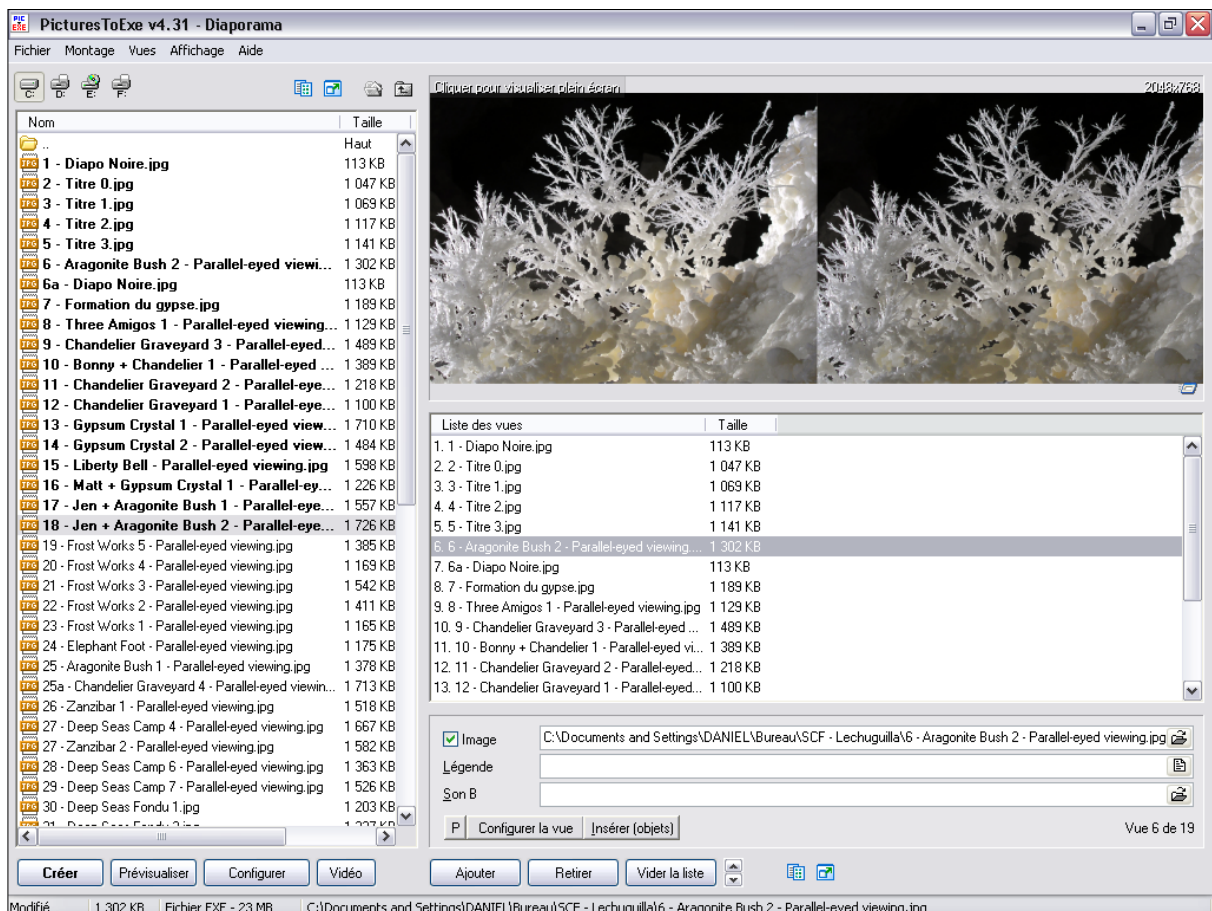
PicturesToExe v4.31 - Diaporama

Fichier Montage Vues Affichage Aide

C: D: E: F:

| Nom | Taille |
|---|---|
| .. | Haut |
| 1 - Diapo Noire.jpg | 113 KB |
| 2 - Titre 0.jpg | 1 047 KB |
| 3 - Titre 1.jpg | 1 069 KB |
| 4 - Titre 2.jpg | 1 117 KB |
| 5 - Titre 3.jpg | 1 141 KB |
| 6 - Aragonite Bush 2 - Parallel-eyed viewi... | 1 302 KB |
| 6a - Diapo Noire.jpg | 113 KB |
| 7 - Formation du gypse.jpg | 1 189 KB |
| 8 - Three Amigos 1 - Parallel-eyed viewing... | 1 129 KB |
| 9 - Chandelier Graveyard 3 - Parallel-eyed... | 1 489 KB |
| 10 - Bonny + Chandelier 1 - Parallel-eyed ... | 1 389 KB |
| 11 - Chandelier Graveyard 2 - Parallel-eye... | 1 218 KB |
| 12 - Chandelier Graveyard 1 - Parallel-eye... | 1 100 KB |
| 13 - Gypsum Crystal 1 - Parallel-eyed view... | 1 710 KB |
| 14 - Gypsum Crystal 2 - Parallel-eyed view... | 1 484 KB |
| 15 - Liberty Bell - Parallel-eyed viewing.jpg | 1 598 KB |
| 16 - Matt + Gypsum Crystal 1 - Parallel-ey... | 1 226 KB |
| 17 - Jen + Aragonite Bush 1 - Parallel-eye... | 1 557 KB |
| 18 - Jen + Aragonite Bush 2 - Parallel-eye... | 1 726 KB |
| 19 - Frost Works 5 - Parallel-eyed viewing.jpg | 1 385 KB |
| 20 - Frost Works 4 - Parallel-eyed viewing.jpg | 1 169 KB |
| 21 - Frost Works 3 - Parallel-eyed viewing.jpg | 1 542 KB |
| 22 - Frost Works 2 - Parallel-eyed viewing.jpg | 1 411 KB |
| 23 - Frost Works 1 - Parallel-eyed viewing.jpg | 1 165 KB |
| 24 - Elephant Foot - Parallel-eyed viewing.jpg | 1 175 KB |
| 25 - Aragonite Bush 1 - Parallel-eyed viewing.jpg | 1 378 KB |
| 25a - Chandelier Graveyard 4 - Parallel-eyed viewin... | 1 713 KB |
| 26 - Zanzibar 1 - Parallel-eyed viewing.jpg | 1 518 KB |
| 27 - Deep Seas Camp 4 - Parallel-eyed viewing.jpg | 1 667 KB |
| 27 - Zanzibar 2 - Parallel-eyed viewing.jpg | 1 582 KB |
| 28 - Deep Seas Camp 6 - Parallel-eyed viewing.jpg | 1 363 KB |
| 29 - Deep Seas Camp 7 - Parallel-eyed viewing.jpg | 1 526 KB |
| 30 - Deep Seas Fondu 1.jpg | 1 203 KB |
| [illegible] | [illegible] |

Cliquer pour visualiser plein écran 2048x768

| Liste des vues | Taille |
|---|---|
| 1. 1 - Diapo Noire.jpg | 113 KB |
| 2. 2 - Titre 0.jpg | 1 047 KB |
| 3. 3 - Titre 1.jpg | 1 069 KB |
| 4. 4 - Titre 2.jpg | 1 117 KB |
| 5. 5 - Titre 3.jpg | 1 141 KB |
| 6. 6 - Aragonite Bush 2 - Parallel-eyed viewing.... | 1 302 KB |
| 7. 6a - Diapo Noire.jpg | 113 KB |
| 8. 7 - Formation du gypse.jpg | 1 189 KB |
| 9. 8 - Three Amigos 1 - Parallel-eyed viewing.jpg | 1 129 KB |
| 10. 9 - Chandelier Graveyard 3 - Parallel-eyed ... | 1 489 KB |
| 11. 10 - Bonny + Chandelier 1 - Parallel-eyed vi... | 1 389 KB |
| 12. 11 - Chandelier Graveyard 2 - Parallel-eyed... | 1 218 KB |
| 13. 12 - Chandelier Graveyard 1 - Parallel-eyed... | 1 100 KB |

Image C:\Documents and Settings\DANIEL\Bureau\SCF - Lechuguilla\6 - Aragonite Bush 2 - Parallel-eyed viewing.jpg
Légende
Son B
P Configurer la vue Insérer (objets) Vue 6 de 19

Créer Prévisualiser Configurer Vidéo Ajouter Retirer Vider la liste

Modifié 1 302 KB Fichier EXE - 23 MB C:\Documents and Settings\DANIEL\Bureau\SCF - Lechuguilla\6 - Aragonite Bush 2 - Parallel-eyed viewing.jpg